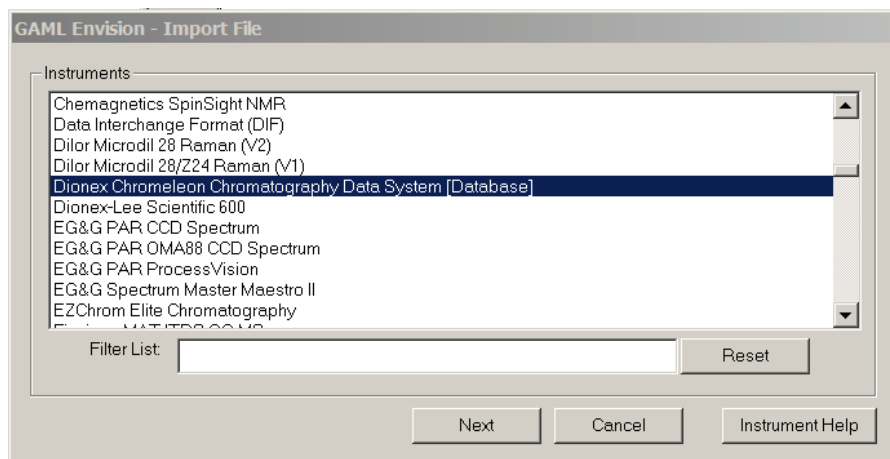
GAML Envision - Import File

Instruments

Chemagnetics SpinSight NMR
Data Interchange Format (DIF)
Dilor Microdil 28 Raman (V2)
Dilor Microdil 28/Z24 Raman (V1)
Dionex Chromeleon Chromatography Data System [Database]
Dionex-Lee Scientific 600
EG&G PAR CCD Spectrum
EG&G PAR OMA88 CCD Spectrum
EG&G PAR ProcessVision
EG&G Spectrum Master Maestro II
EZChrom Elite Chromatography
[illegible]

Filter List:

Reset

Next

Cancel

Instrument Help